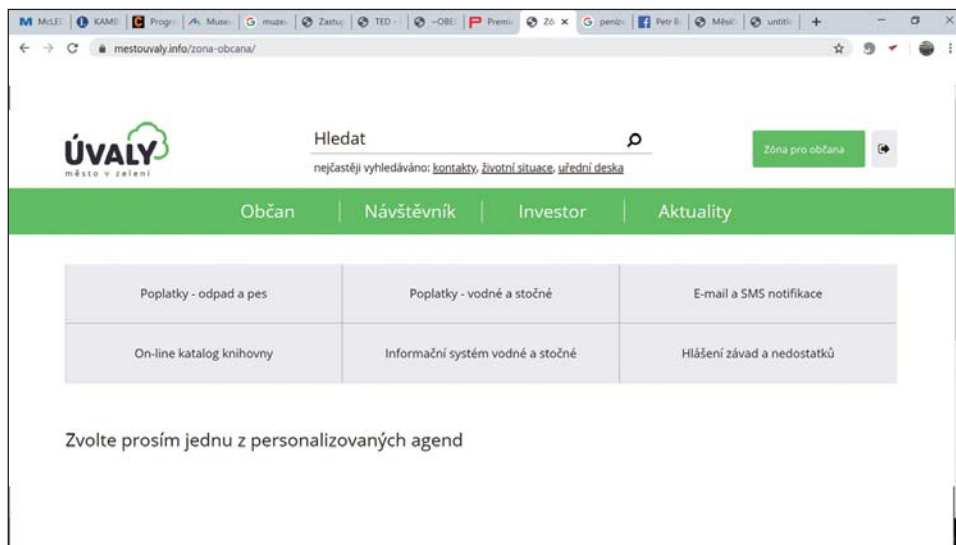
M McLE | KAME | Progr | Muse | G muze | Zastu | TED - | ~OBE | Premi | Zó × | G peníz | Petr B | Měsíč | untitl | +

mestouvaly.info/zona-obcana/

ÚVALY
město v zeleni

Hledat

nejčastěji vyhledáváno: kontakty, životní situace, úřední deska

Zóna pro občana

Občan | Návštěvník | Investor | Aktuality

| | | |
|---|---|---|
| Poplatky - odpad a pes | Poplatky - vodné a stočné | E-mail a SMS notifikace |
| On-line katalog knihovny | Informační systém vodné a stočné | Hlášení závad a nedostatků |

Zvolte prosím jednu z personalizovaných agend